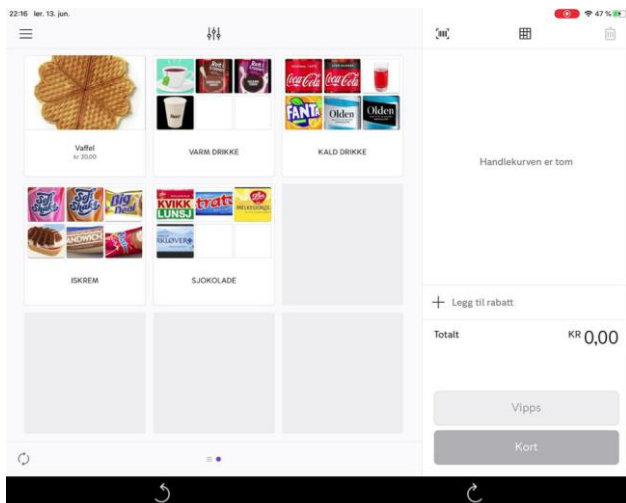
22:16 lør. 13. jun.

47 %

Vaffel
kr 30,00

VARM DRIKKE

KALD DRIKKE

Coca-Cola Coca-Cola
FANTA Olden Olden

Big Dad
SANDWICH

ISKREM

KVIKK LUNSJ
trat
KLØVER

SJOKOLADE

Handlekurven er tom

+ Legg til rabatt

Totalt

KR 0,00

Vipps

Kort